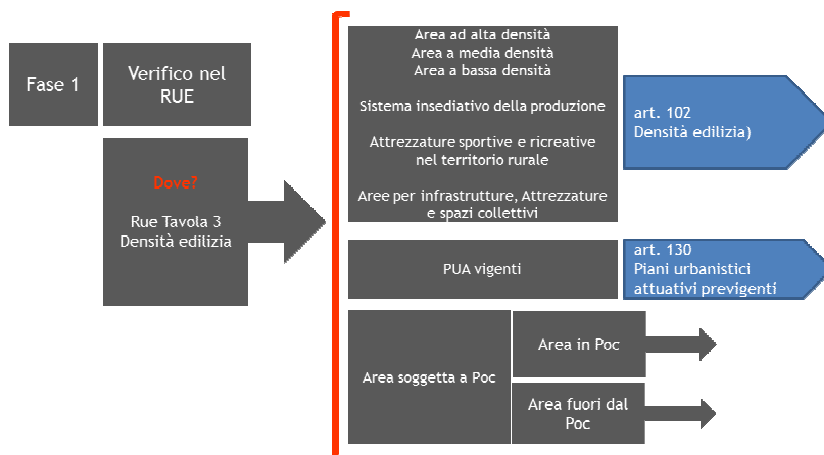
Fase 1

Verifico nel RUE

Dove?

Rue Tavola 3
Densità edilizia

Area ad alta densità
Area a media densità
Area a bassa densità

Sistema insediativo della produzione

Attrezzature sportive e ricreative nel territorio rurale

Aree per infrastrutture, Attrezzature e spazi collettivi

art. 102
Densità edilizia)

PUA vigenti

art. 130
Piani urbanistici attuativi previgenti

Area soggetta a Poc

Area in Poc

Area fuori dal Poc